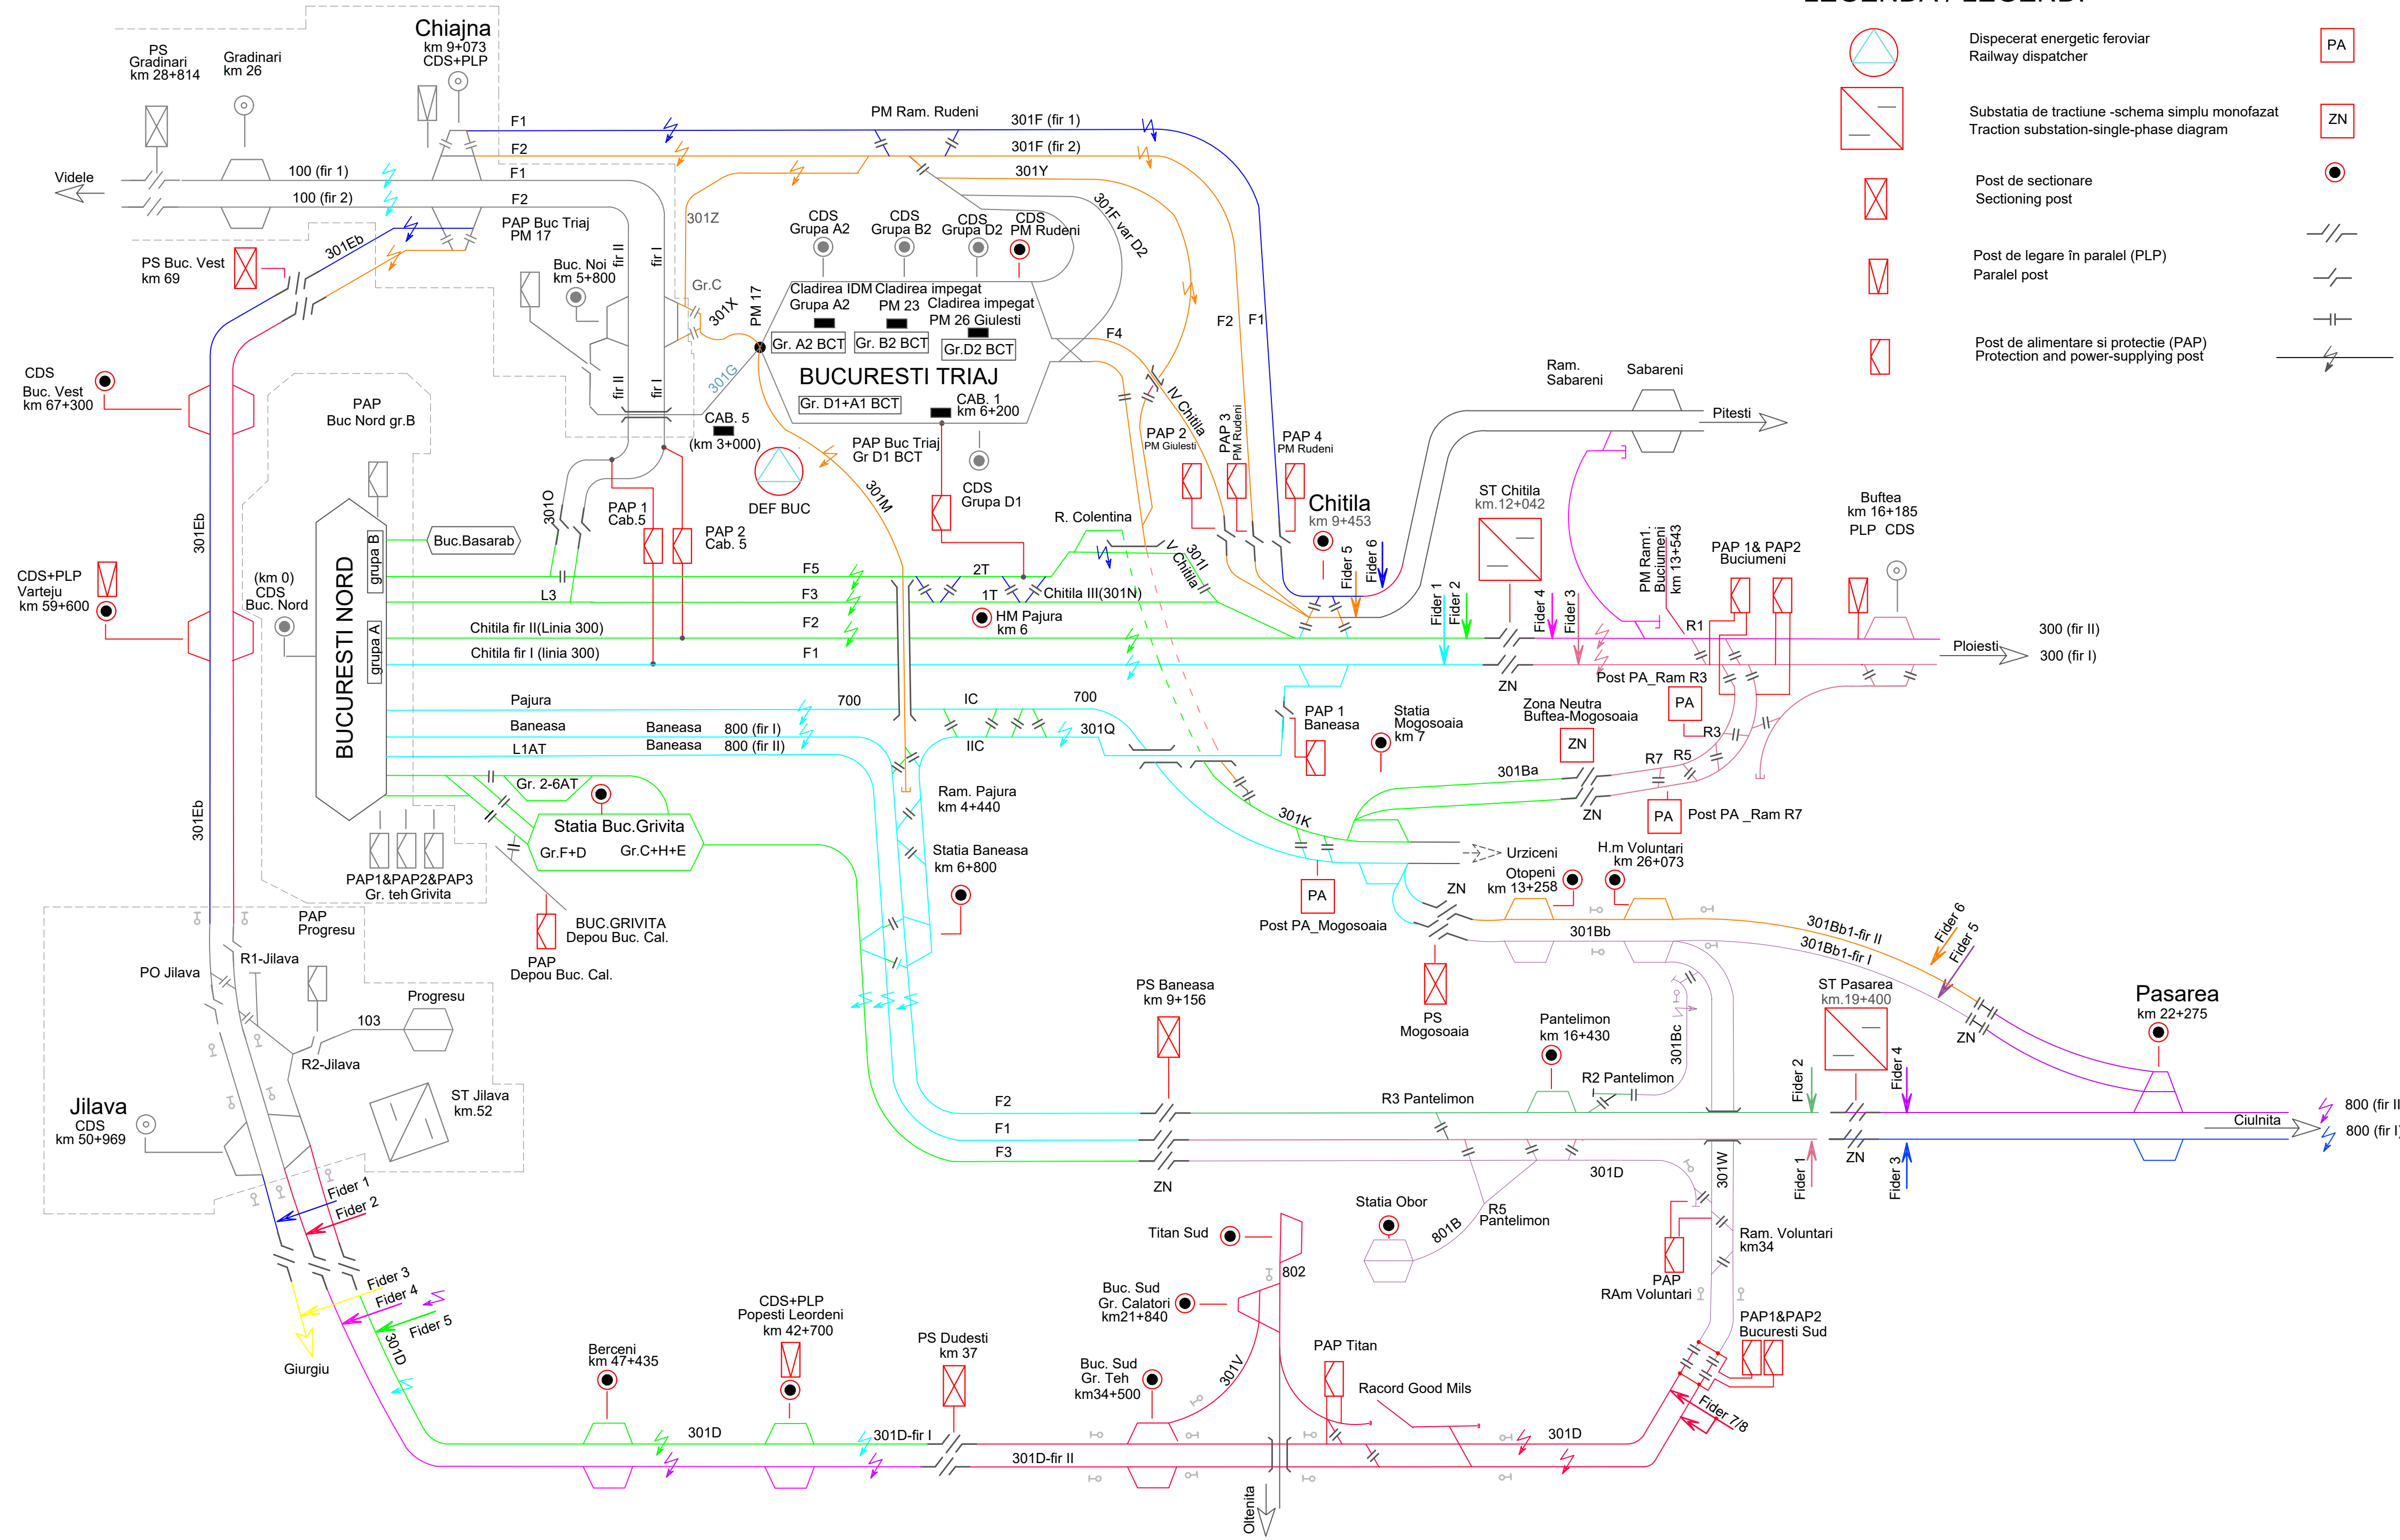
LEGENDA / LEGEND

Dispecerat energetic feroviar
Railway dispatcher
PA

Substatia de tractiune -schema simplu monofazat
Traction substation-single-phase diagram
ZN

Post de sectionare
Sectioning post

Post de legare în paralel (PLP)
Paralel post

Post de alimentare si protectie (PAP)
Protection and power-supplying post

Chiajna
km 9+073
CDS+PLP

PS Gradinari km 28+814
Gradinari km 26
Videle
100 (fir 1)
100 (fir 2)
F1
F2
F1
F2
PM Ram. Rudeni
301F (fir 1)
301F (fir 2)
301Y
301F var D2
PAP Buc Triaj PM 17
301Z
PS Buc. Vest km 69
301Eb
Buc. Noi km 5+800
fir II
fir I
Gr.C
301X
PM 17
CDS Grupa A2
CDS Grupa B2
CDS Grupa D2
CDS PM Rudeni
Cladirea IDM Grupa A2
Cladirea impegat PM 23
Cladirea impegat PM 26 Giulesti
Gr. A2 BCT
Gr. B2 BCT
Gr.D2 BCT
F4
F2
F1
BUCURESTI TRIAJ
Gr. D1+A1 BCT
CAB. 1 km 6+200
301G
fir II
fir I
CAB. 5
(km 3+000)
DEF BUC
PAP Buc Triaj Gr D1 BCT
301M
CDS Grupa D1
CDS Buc. Vest km 67+300
PAP Buc Nord gr.B
301O
PAP 1 Cab.5
PAP 2 Cab. 5
IV Chitila
PAP 2 PM Giulesti
PAP 3 PM Rudeni
PAP 4 PM Rudeni
Chitila km 9+453
Ram. Sabareni
Sabareni
Pitesti
ST Chitila km.12+042
Buftea km 16+185
PLP CDS
R. Colentina
Buc.Basarab
grupa B
301I Chitila
F5
2T
L3
F3
1T
Chitila III(301N)
Fider 5
Fider 6
Fider 1
Fider 2
Fider 4
Fider 3
PM Ram1. Buciumeni km 13+543
PAP 1& PAP2 Buciumeni
R1
300 (fir II)
300 (fir I)
Ploiesti
CDS+PLP Varteju km 59+600
(km 0) CDS Buc. Nord
BUCURESTI NORD
grupa A
Chitila fir II(Linia 300)
Chitila fir I (linia 300)
F2
F1
HM Pajura km 6
ZN
Post PA_Ram R3
PA
Pajura
700
IC
700
Baneasa
Baneasa
800 (fir I)
L1AT
Baneasa
800 (fir II)
IIC
301Q
PAP 1 Baneasa
Statia Mogosoaia km 7
Zona Neutra Buftea-Mogosoaia
ZN
R3
R7
R5
301Ba
ZN
PA
Post PA _Ram R7
Gr. 2-6AT
Statia Buc.Grivita
Gr.F+D
Gr.C+H+E
Ram. Pajura km 4+440
301K
Statia Baneasa km 6+800
Urziceni
Otopeni km 13+258
H.m Voluntari km 26+073
ZN
PA
Post PA_Mogosoaia
301Bb
301Bb1-fir II
301Bb1-fir I
Fider 6
Fider 5
301Eb
PAP1&PAP2&PAP3 Gr. teh Grivita
PAP Progresu
BUC.GRIVITA Depou Buc. Cal.
PAP Depou Buc. Cal.
R1-Jilava
PO Jilava
Progresu
103
R2-Jilava
Jilava CDS km 50+969
ST Jilava km.52
PS Baneasa km 9+156
PS Mogosoaia
ZN
Pantelimon km 16+430
R2 Pantelimon
301Bc
ST Pasarea km.19+400
Pasarea km 22+275
F2
R3 Pantelimon
Fider 2
Fider 4
Ciulnita
800 (fir II)
800 (fir I)
F1
F3
ZN
301D
301W
Fider 1
ZN
Fider 3
Fider 1
Fider 2
Titan Sud
802
Statia Obor
801B
R5 Pantelimon
Ram. Voluntari km34
PAP RAm Voluntari
PAP1&PAP2 Bucuresti Sud
Fider 7/8
Fider 3
Fider 4
Fider 5
301D
Giurgiu
Buc. Sud Gr. Calatori km21+840
PAP Titan
Racord Good Mils
301V
CDS+PLP Popesti Leordeni km 42+700
Berceni km 47+435
PS Dudesti km 37
Buc. Sud Gr. Teh km34+500
301D
301D-fir I
301D-fir II
301D
Oltenita